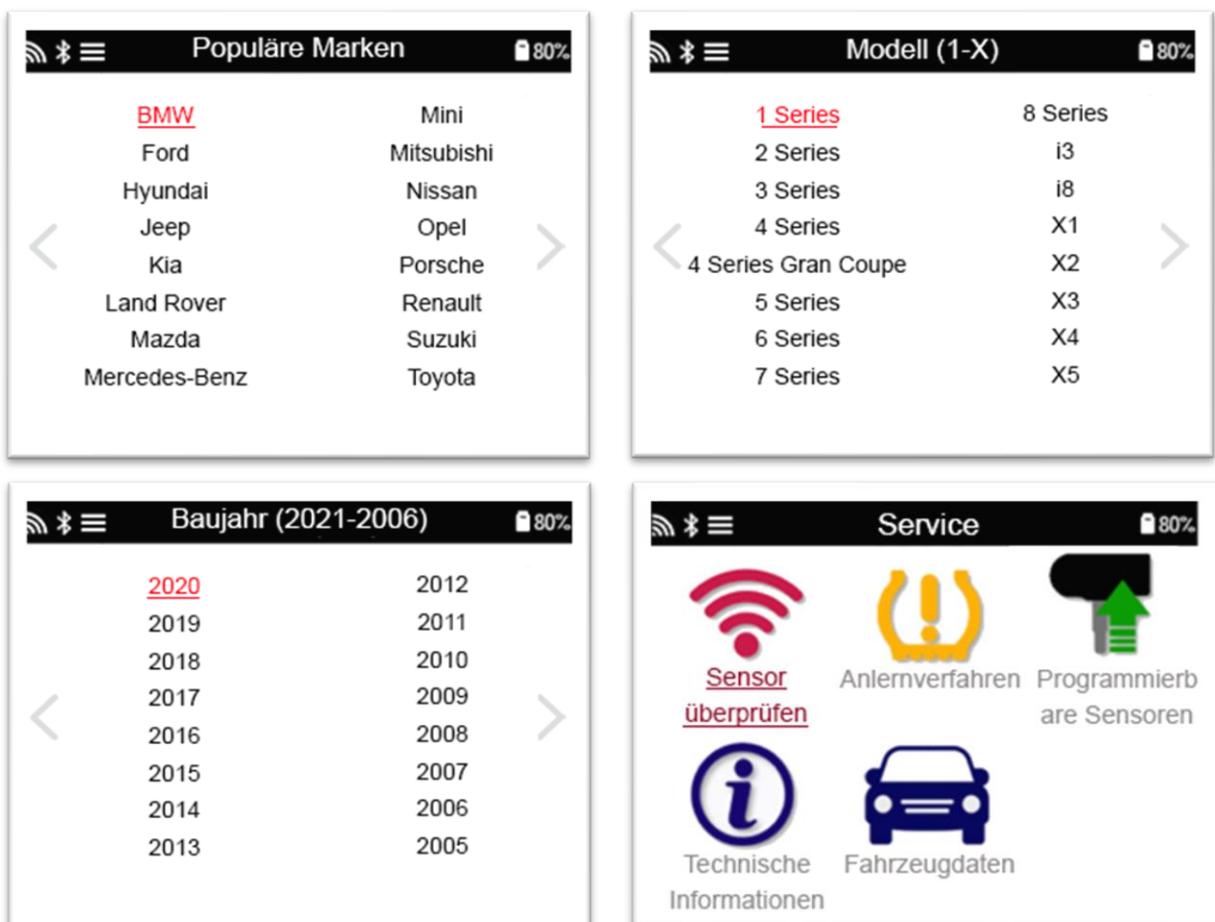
Populäre Marken 80%

BMW
Ford
Hyundai
Jeep
Kia
Land Rover
Mazda
Mercedes-Benz

Mini
Mitsubishi
Nissan
Opel
Porsche
Renault
Suzuki
Toyota

Modell (1-X) 80%

1 Series
2 Series
3 Series
4 Series
4 Series Gran Coupe
5 Series
6 Series
7 Series

8 Series
i3
i8
X1
X2
X3
X4
X5

Baujahr (2021-2006) 80%

2020
2019
2018
2017
2016
2015
2014
2013

2012
2011
2010
2009
2008
2007
2006
2005

Service 80%

Sensor überprüfen
Anlernverfahren
Programmierbare Sensoren
Technische Informationen
Fahrzeugdaten